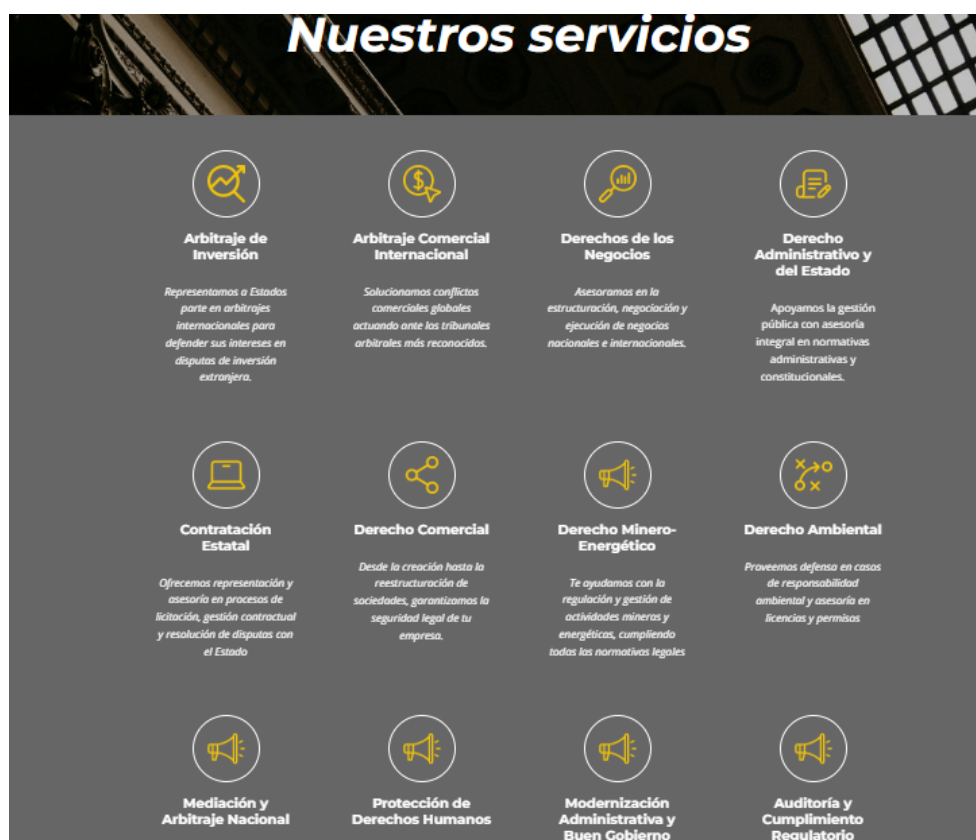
Nuestros servicios

Arbitraje de Inversión

Representamos a Estados parte en arbitrajes internacionales para defender sus intereses en disputas de inversión extranjera.

Arbitraje Comercial Internacional

Solucionamos conflictos comerciales globales actuando ante los tribunales arbitrales más reconocidos.

Derechos de los Negocios

Asesoramos en la estructuración, negociación y ejecución de negocios nacionales e internacionales.

Derecho Administrativo y del Estado

Apoyamos la gestión pública con asesoría integral en normativas administrativas y constitucionales.

Contratación Estatal

Ofrecemos representación y asesoría en procesos de licitación, gestión contractual y resolución de disputas con el Estado

Derecho Comercial

Desde la creación hasta la reestructuración de sociedades, garantizamos la seguridad legal de tu empresa.

Derecho Minero-Energético

Te ayudamos con la regulación y gestión de actividades mineras y energéticas, cumpliendo todas las normativas legales

Derecho Ambiental

Proveemos defensa en casos de responsabilidad ambiental y asesoría en licencias y permisos

Mediación y Arbitraje Nacional

Protección de Derechos Humanos

Modernización Administrativa y Buen Gobierno

Auditoría y Cumplimiento Regulatorio